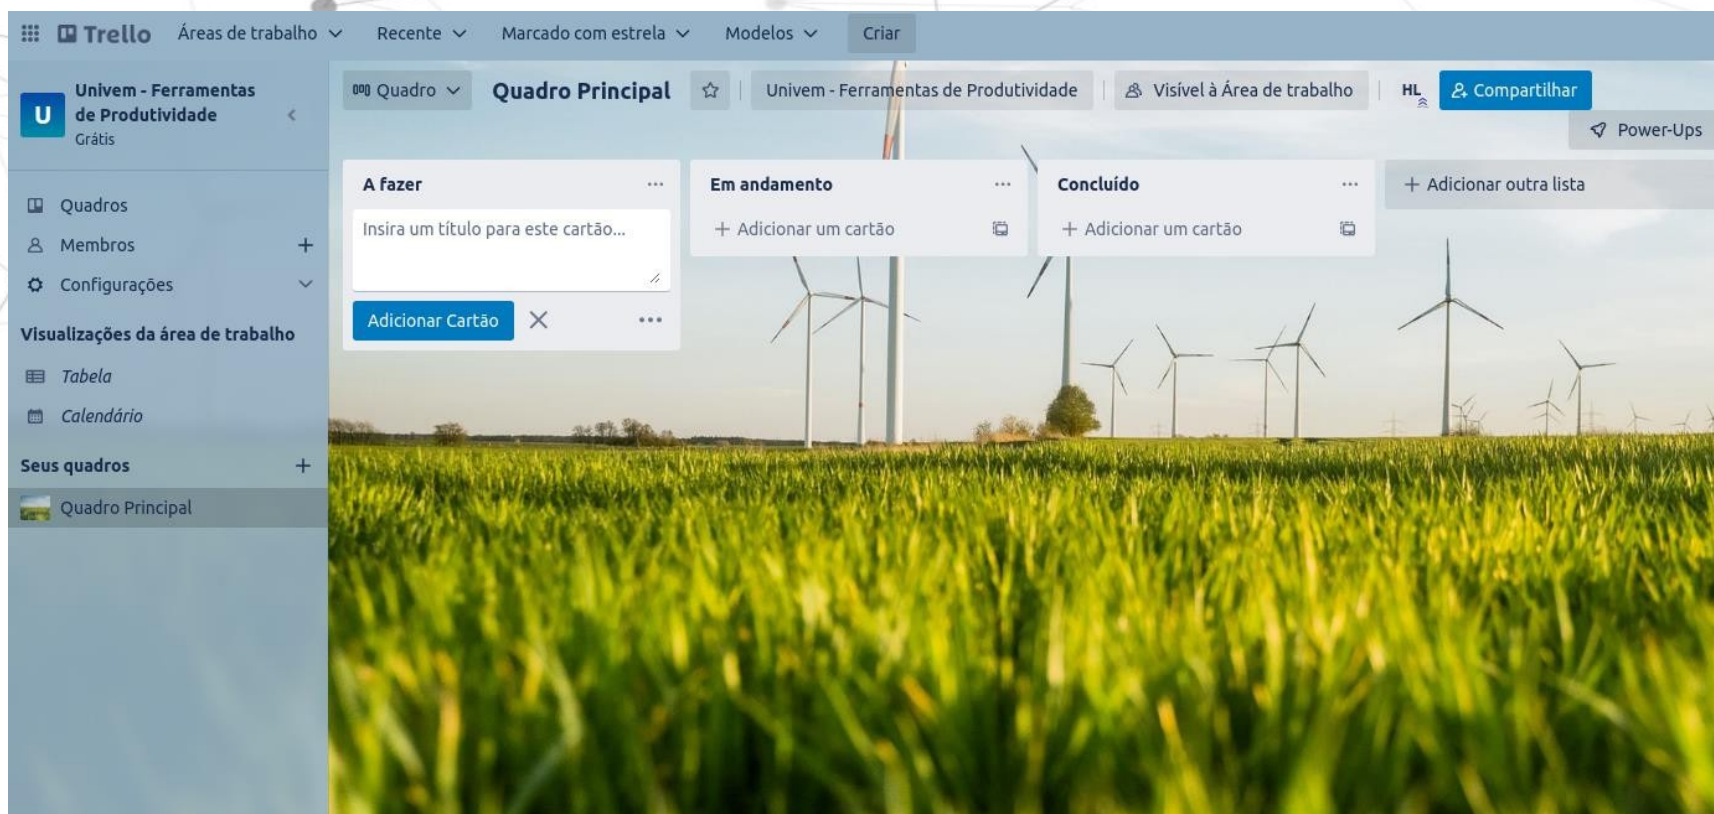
Trello Áreas de trabalho Recente Marcado com estrela Modelos Criar

U Univem - Ferramentas de Produtividade
Grátis

Quadros
Membros +
Configurações

Visualizações da área de trabalho
Tabela
Calendário

Seus quadros +
Quadro Principal

Quadro Quadro Principal Univem - Ferramentas de Produtividade Visível à Área de trabalho HL Compartilhar
Power-Ups

A fazer ...
Insira um título para este cartão...
Adicionar Cartão ×

Em andamento ...
+ Adicionar um cartão

Concluído ...
+ Adicionar um cartão

+ Adicionar outra lista